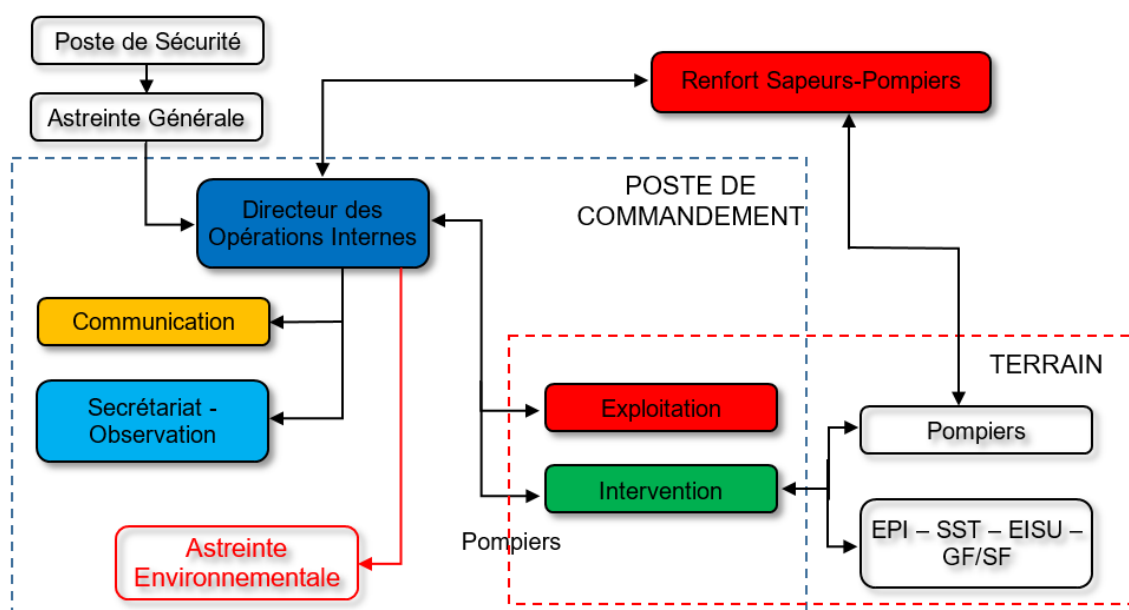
Poste de Sécurité

Astreinte Générale

Renfort Sapeurs-Pompiers

POSTE DE COMMANDEMENT

Directeur des Opérations Internes

Communication

Secrétariat - Observation

TERRAIN

Exploitation

Pompiers

Intervention

EPI – SST – EISU – GF/SF

Pompiers

Astreinte Environnementale